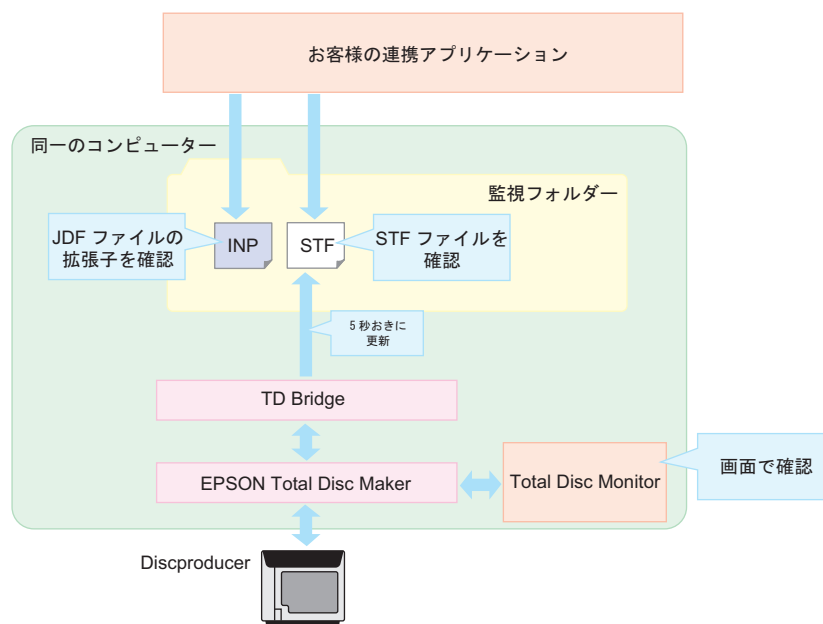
お客様の連携アプリケーション

同一のコンピューター

監視フォルダー

JDF ファイルの拡張子を確認

INP

STF

STF ファイルを確認

5 秒おきに更新

TD Bridge

EPSON Total Disc Maker

Total Disc Monitor

画面で確認

Discproducer